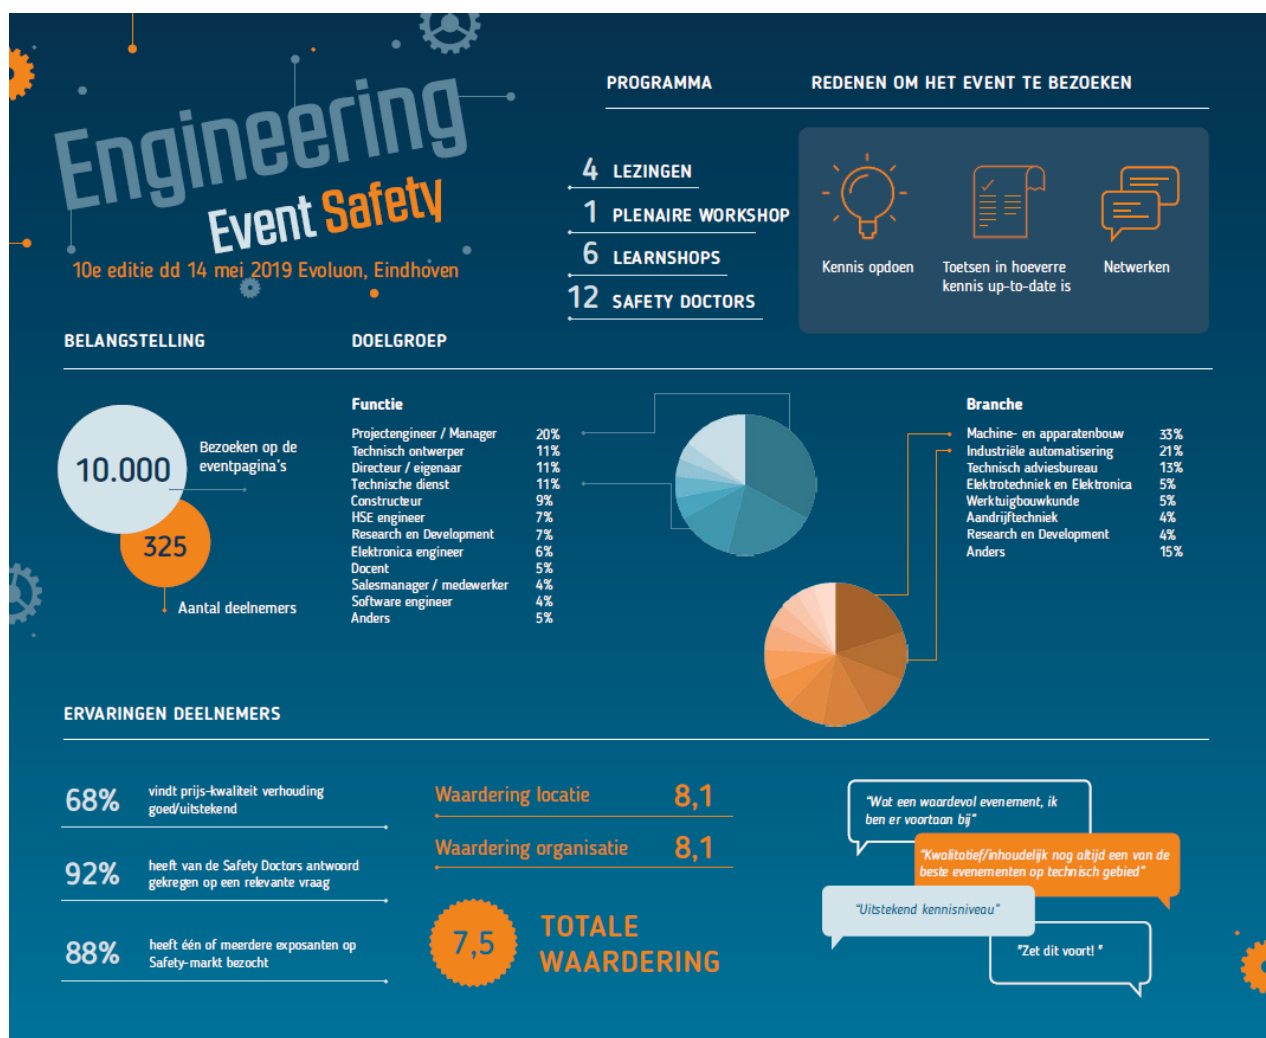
Engineering Event Safety
10e editie dd 14 mei 2019 Evoluon, Eindhoven

PROGRAMMA

4 LEZINGEN
1 PLENAIRE WORKSHOP
6 LEARNSHOPS
12 SAFETY DOCTORS

REDENEN OM HET EVENT TE BEZOEKEN

Kennis opdoen
Toetsen in hoeverre kennis up-to-date is
Netwerken

BELANGSTELLING

10.000 Bezoeken op de eventpagina's
325 Aantal deelnemers

DOELGROEP

Functie

| | |
|---|---|
| Projectengineer / Manager | 20% |
| Technisch ontwerper | 11% |
| Directeur / eigenaar | 11% |
| Technische dienst | 11% |
| Constructeur | 9% |
| HSE engineer | 7% |
| Research en Development | 7% |
| Elektronica engineer | 6% |
| Docent | 5% |
| Salesmanager / medewerker | 4% |
| Software engineer | 4% |
| Anders | 5% |

Branche

| | |
|---|---|
| Machine- en apparatenbouw | 33% |
| Industriële automatisering | 21% |
| Technisch adviesbureau | 13% |
| Elektrotechniek en Elektronica | 5% |
| Werktuigbouwkunde | 5% |
| Aandrijftechniek | 4% |
| Research en Development | 4% |
| Anders | 15% |

ERVARINGEN DEELNEMERS

68% vindt prijs-kwaliteit verhouding goed/uitstekend
92% heeft van de Safety Doctors antwoord gekregen op een relevante vraag
88% heeft één of meerdere exposanten op Safety-markt bezocht

Waardering locatie 8,1
Waardering organisatie 8,1

7,5 TOTALE WAARDERING

"Wat een waardevol evenement, ik ben er voortaan bij"
"Kwalitatief/inhoudelijk nog altijd een van de beste evenementen op technisch gebied"
"Uitstekend kennisniveau"
"Zet dit voort!"